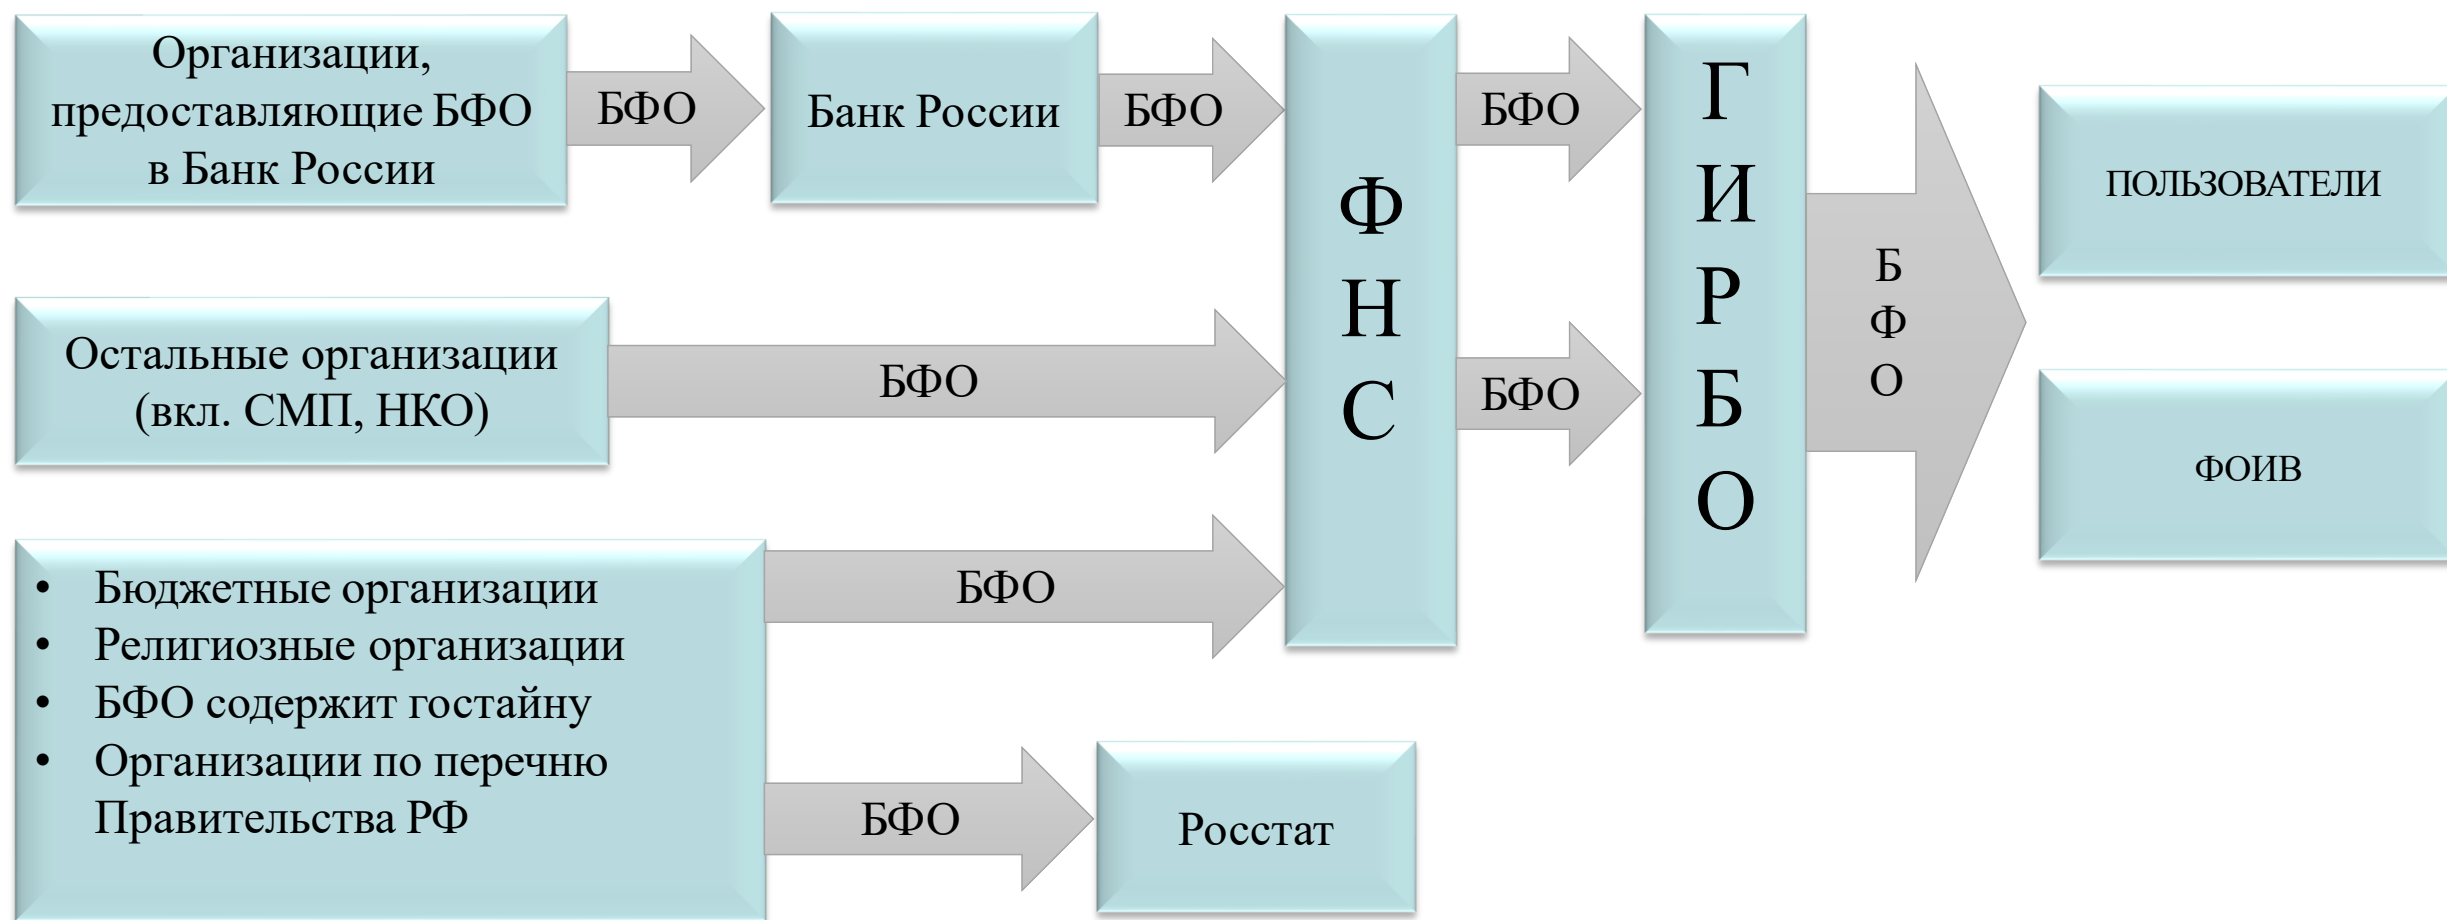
Организации, предоставляющие БФО в Банк России

БФО

Банк России

БФО

Ф
Н
С

БФО

БФО

Г
И
Р
Б
О

Б
Ф
О

ПОЛЬЗОВАТЕЛИ

ФОИВ

Остальные организации (вкл. СМП, НКО)

БФО

- Бюджетные организации
- Религиозные организации
- БФО содержит гостайну
- Организации по перечню Правительства РФ

БФО

БФО

Росстат